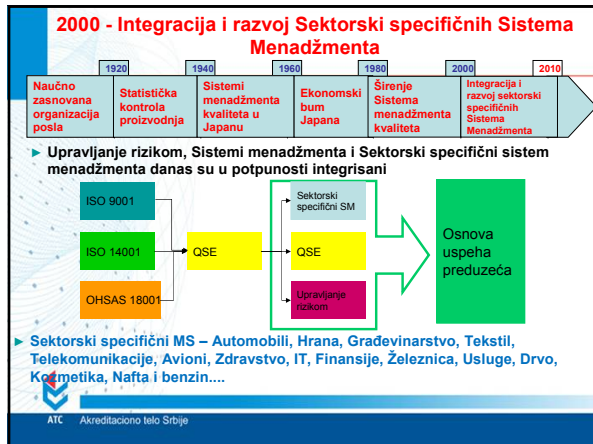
2000 - Integracija i razvoj Sektorski specifičnih Sistema Menadžmenta

| | 1920 | 1940 | 1960 | 1980 | 2000 | 2010 |
|---|---|---|---|---|---|---|
| Naučno zasnovana organizacija posla | Statistička kontrola proizvodnja | Sistemi menadžmenta kvaliteta u Japanu | Ekonomski bum Japana | Širenje Sistema menadžmenta kvaliteta | Integracija i razvoj sektorski specifičnih Sistema Menadžmenta | |

► Upravljanje rizikom, Sistemi menadžmenta i Sektorski specifični sistem menadžmenta danas su u potpunosti integrisani

ISO 9001

ISO 14001

OHSAS 18001

QSE

Sektorski specifični SM

QSE

Upravljanje rizikom

Osnova uspeha preduzeća

► Sektorski specifični MS – Automobili, Hrana, Građevinarstvo, Tekstil, Telekomunikacije, Avioni, Zdravstvo, IT, Finansije, Železnica, Usluge, Drvo, Kozmetika, Nafta i benzin....

ATC Akreditaciono telo Srbije